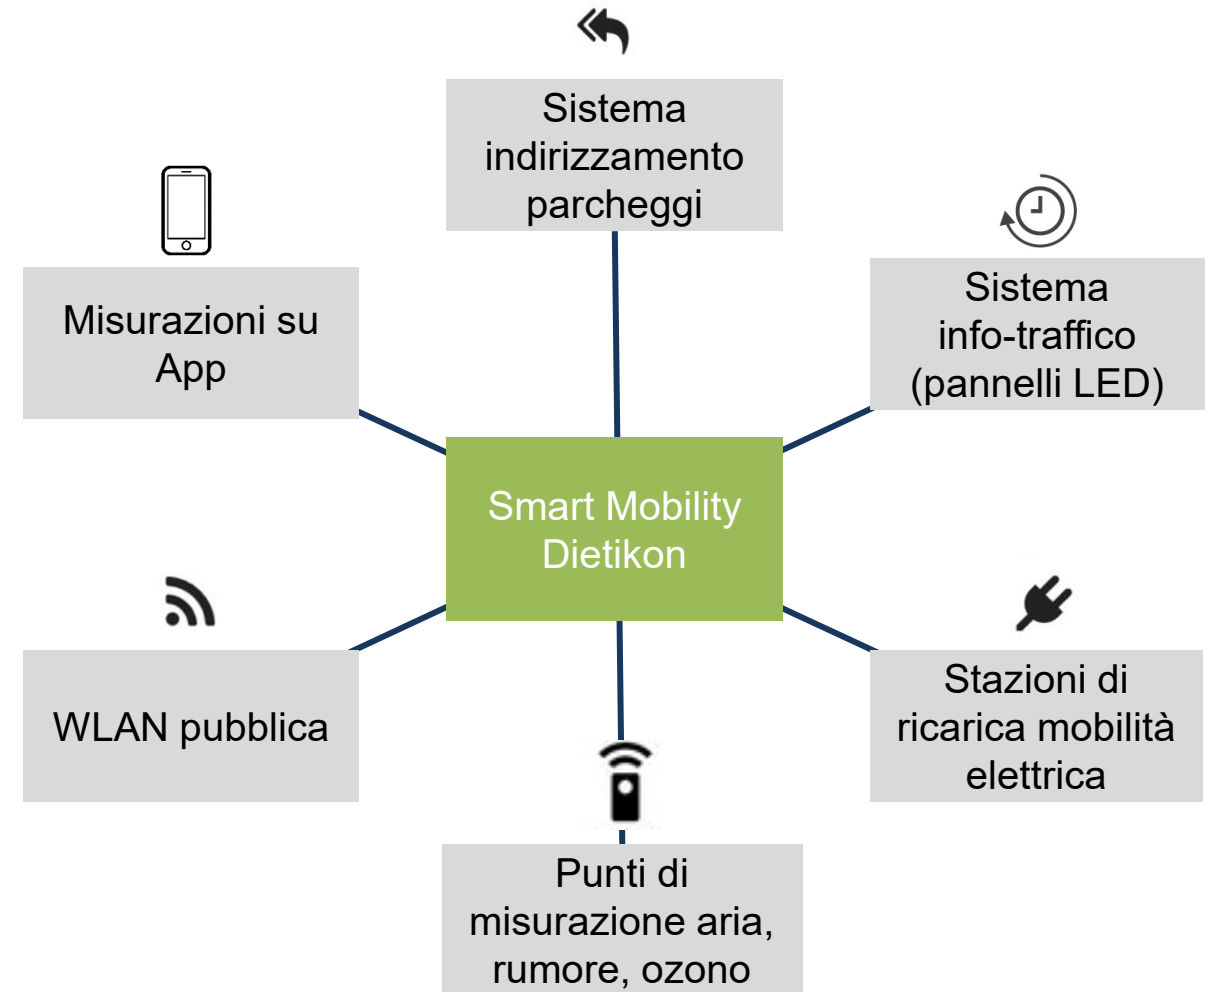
Sistema indirizzamento parcheggi

Misurazioni su App

Sistema info-traffico (pannelli LED)

Smart Mobility Dietikon

WLAN pubblica

Stazioni di ricarica mobilità elettrica

Punti di misurazione aria, rumore, ozono